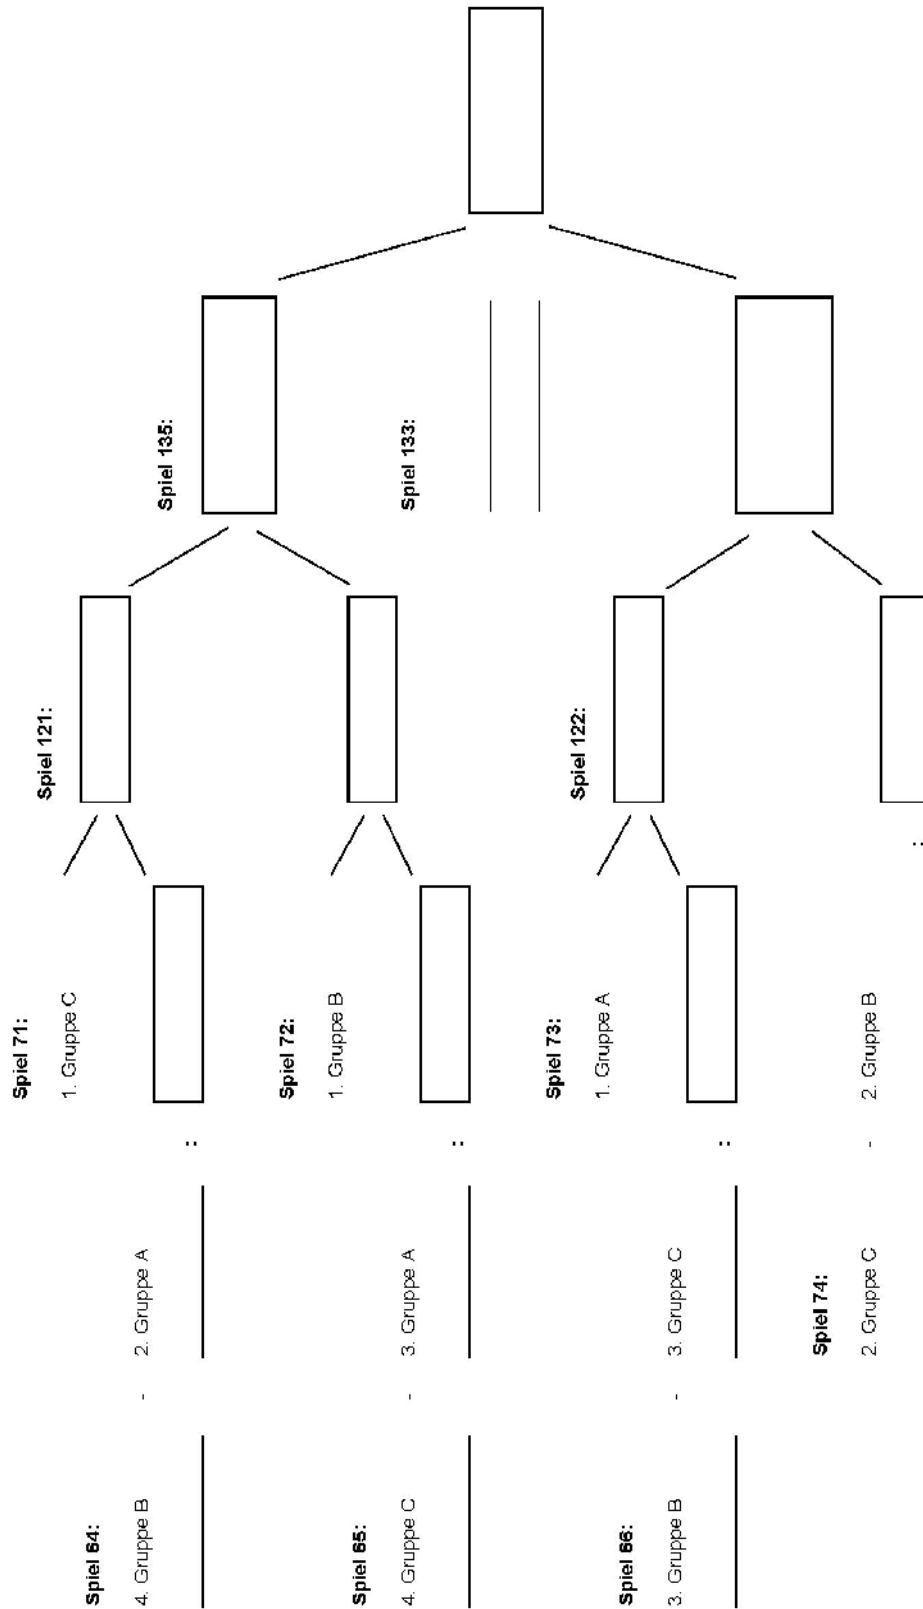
Spiel 64:
4. Gruppe B - 2. Gruppe A
:

Spiel 65:
4. Gruppe C - 3. Gruppe A
:

Spiel 66:
3. Gruppe B - 3. Gruppe C
:

Spiel 74:
2. Gruppe C - 2. Gruppe B
:

Spiel 71:
1. Gruppe C

Spiel 72:
1. Gruppe B

Spiel 73:
1. Gruppe A

Spiel 121:

Spiel 122:

Spiel 135:

Spiel 133: